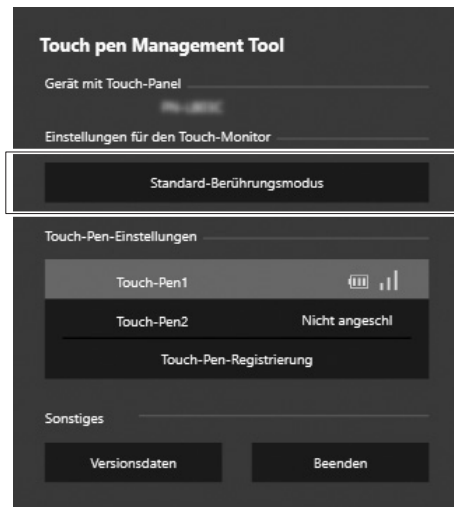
Touch pen Management Tool

Gerät mit Touch-Panel

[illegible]

Einstellungen für den Touch-Monitor

Standard-Berührungsmodus

Touch-Pen-Einstellungen

Touch-Pen1

Touch-Pen2 Nicht angeschl

Touch-Pen-Registrierung

Sonstiges

Versionsdaten

Beenden